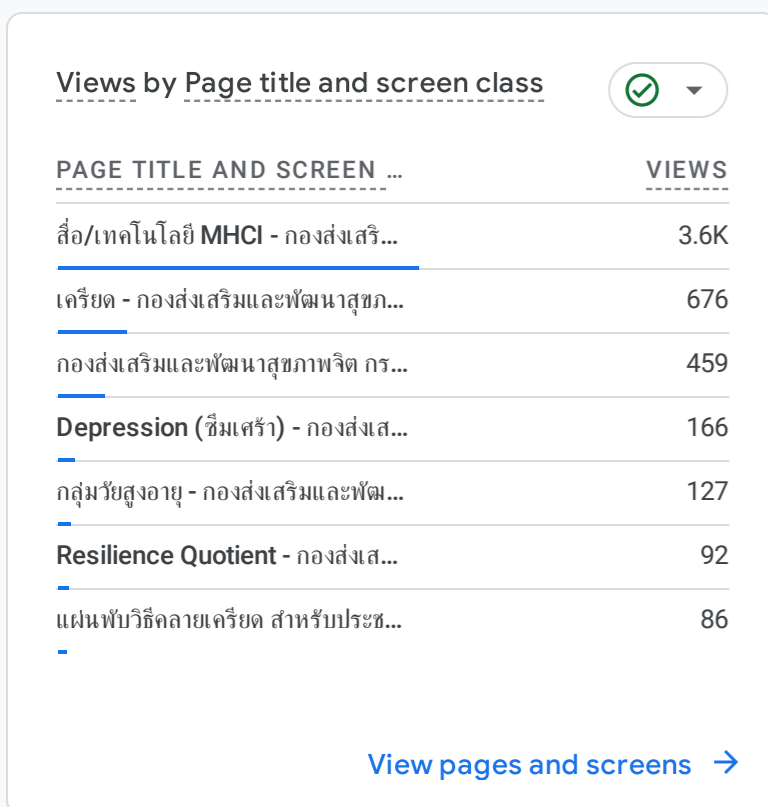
Views by Page title and screen class

| PAGE TITLE AND SCREEN ... | VIEWS |
|---|---|
| สื่อ/เทคโนโลยี MHCI - กองส่งเสริ... | 3.6K |
| เครียด - กองส่งเสริมและพัฒนาสุขภ... | 676 |
| กองส่งเสริมและพัฒนาสุขภาพจิต กร... | 459 |
| Depression (ซึมเศร้า) - กองส่งเส... | 166 |
| กลุ่มวัยสูงอายุ - กองส่งเสริมและพัฒ... | 127 |
| Resilience Quotient - กองส่งเส... | 92 |
| แผ่นพับวิธีคลายเครียด สำหรับประช... | 86 |

View pages and screens →